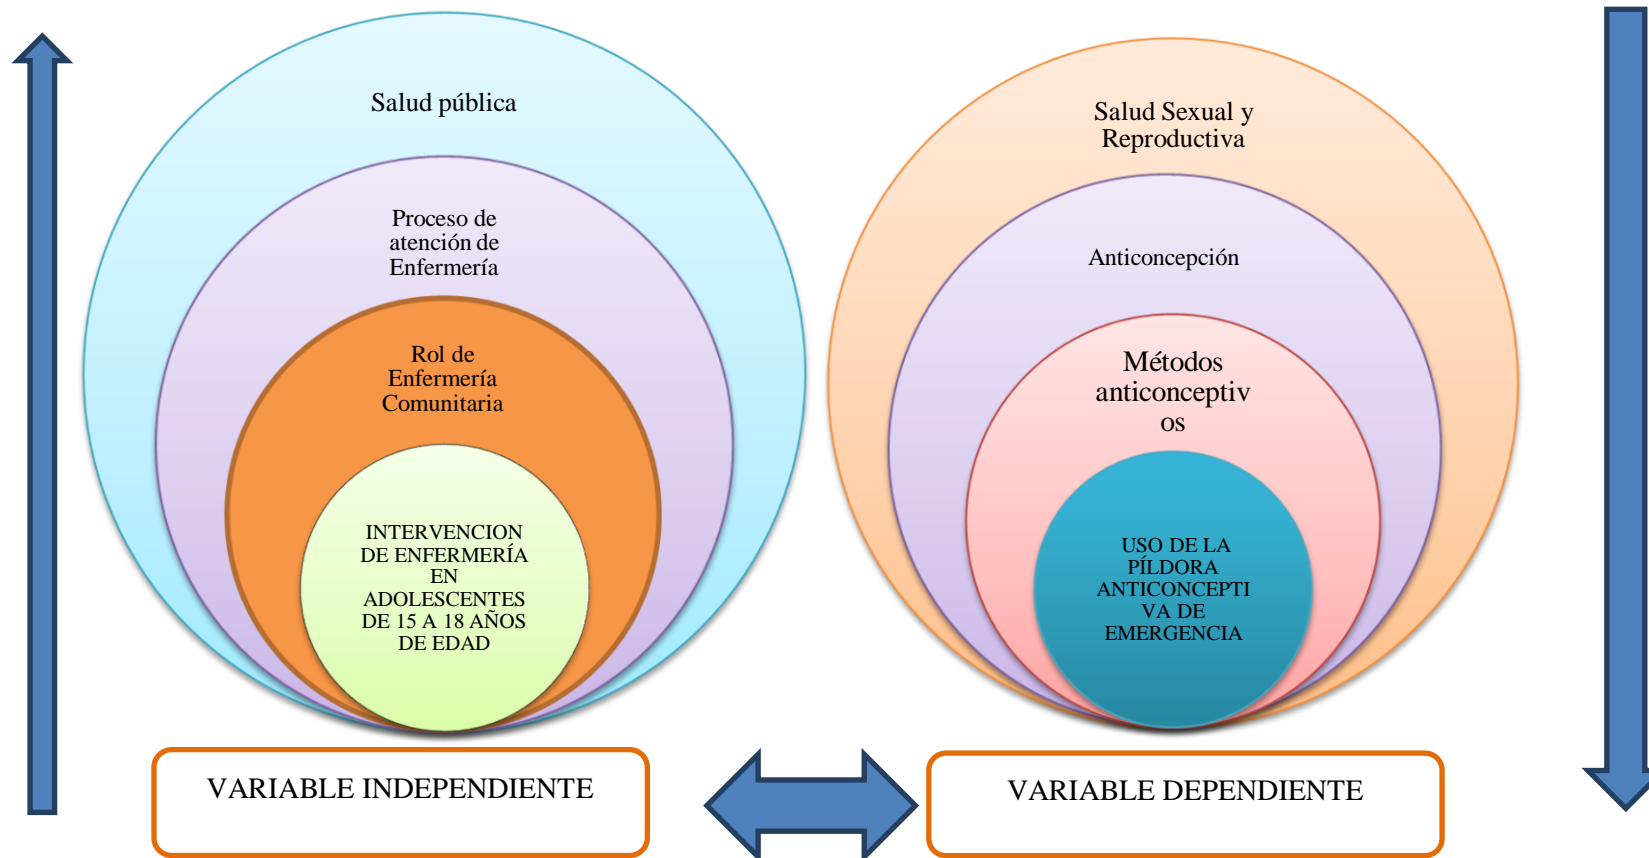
Salud pública

Proceso de atención de Enfermería

Rol de Enfermería Comunitaria

INTERVENCION DE ENFERMERÍA EN ADOLESCENTES DE 15 A 18 AÑOS DE EDAD

Salud Sexual y Reproductiva

Anticoncepción

Métodos anticonceptiv os

USO DE LA PÍLDORA ANTICONCEPTI VA DE EMERGENCIA

VARIABLE INDEPENDIENTE

VARIABLE DEPENDIENTE